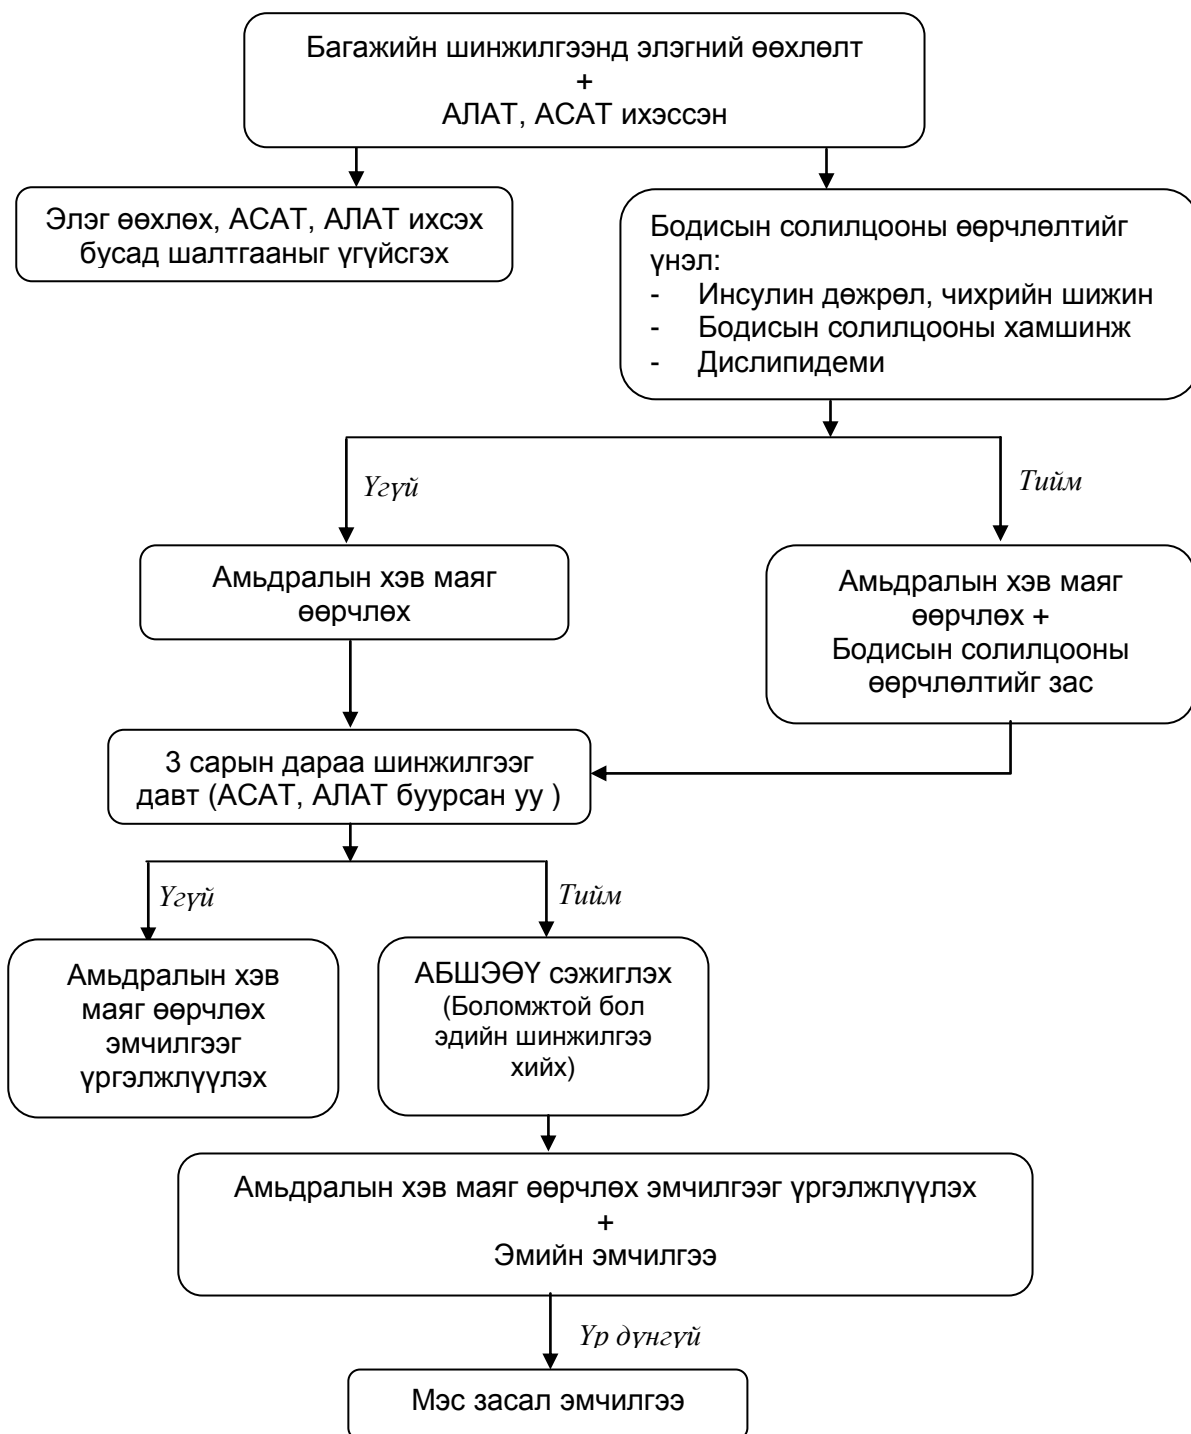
Багажийн шинжилгээнд элэгний өөхлөлт
+
АЛАТ, АСАТ ихэссэн

Элэг өөхлөх, АСАТ, АЛАТ ихсэх бусад шалтгааныг үгүйсгэх

Бодисын солилцооны өөрчлөлтийг үнэл:
- Инсулин дөжрөл, чихрийн шижин
- Бодисын солилцооны хамшинж
- Дислипидеми

Үгүй

Тийм

Амьдралын хэв маяг өөрчлөх

Амьдралын хэв маяг өөрчлөх + Бодисын солилцооны өөрчлөлтийг зас

3 сарын дараа шинжилгээг давт (АСАТ, АЛАТ буурсан уу )

Үгүй

Тийм

Амьдралын хэв маяг өөрчлөх эмчилгээг үргэлжлүүлэх

АБШЭӨҮ сэжиглэх (Боломжтой бол эдийн шинжилгээ хийх)

Амьдралын хэв маяг өөрчлөх эмчилгээг үргэлжлүүлэх
+
Эмийн эмчилгээ

Үр дүнгүй

Мэс засал эмчилгээ